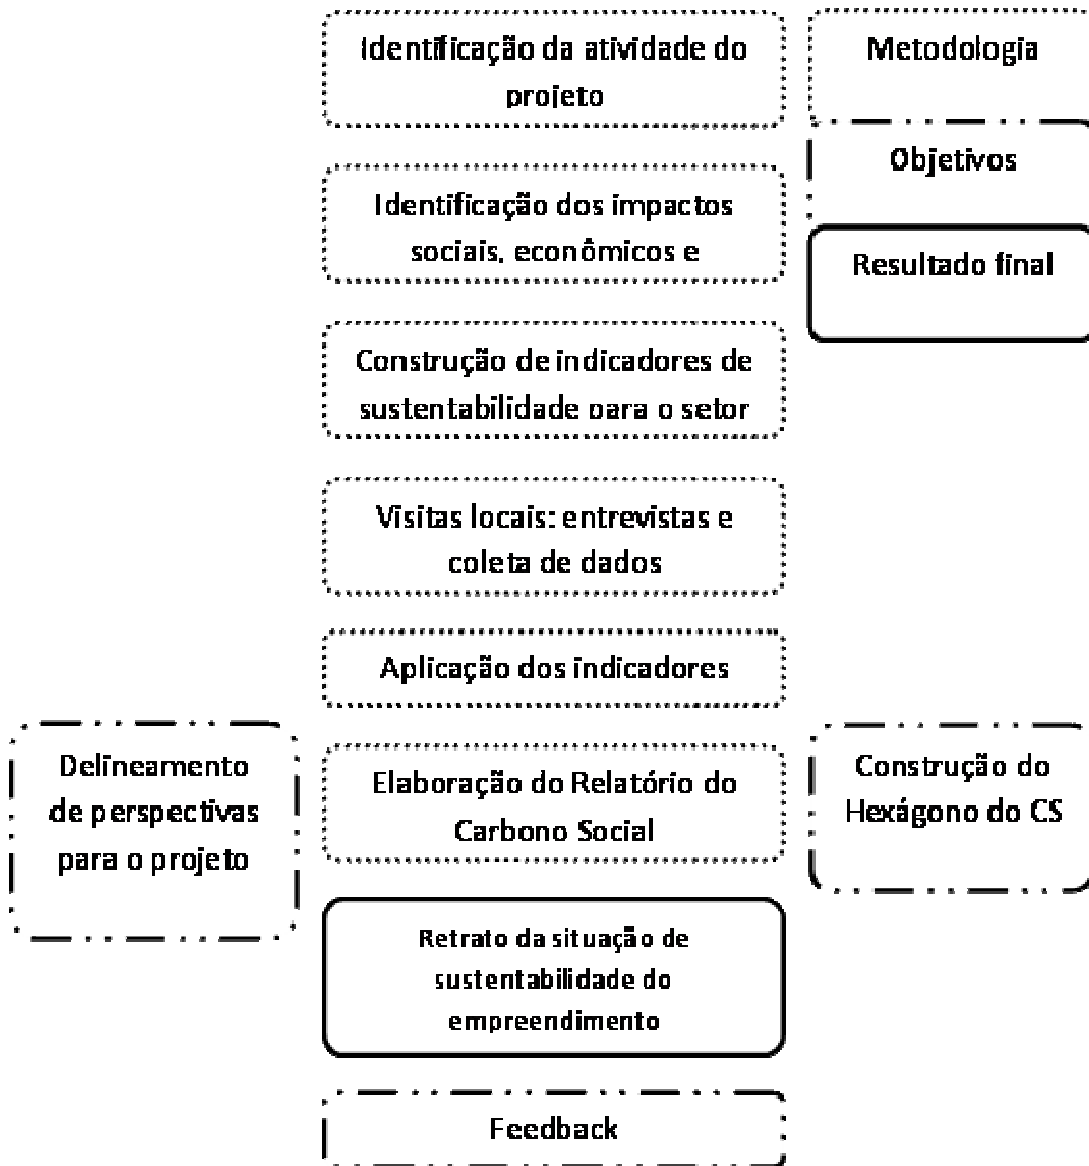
Identificação da atividade do projeto

Metodologia

Objetivos

Resultado final

Identificação dos impactos sociais, econômicos e

Construção de indicadores de sustentabilidade para o setor

Visitas locais: entrevistas e coleta de dados

Aplicação dos indicadores

Delineamento de perspectivas para o projeto

Elaboração do Relatório do Carbono Social

Construção do Hexágono do CS

Retrato da situação de sustentabilidade do empreendimento

Feedback